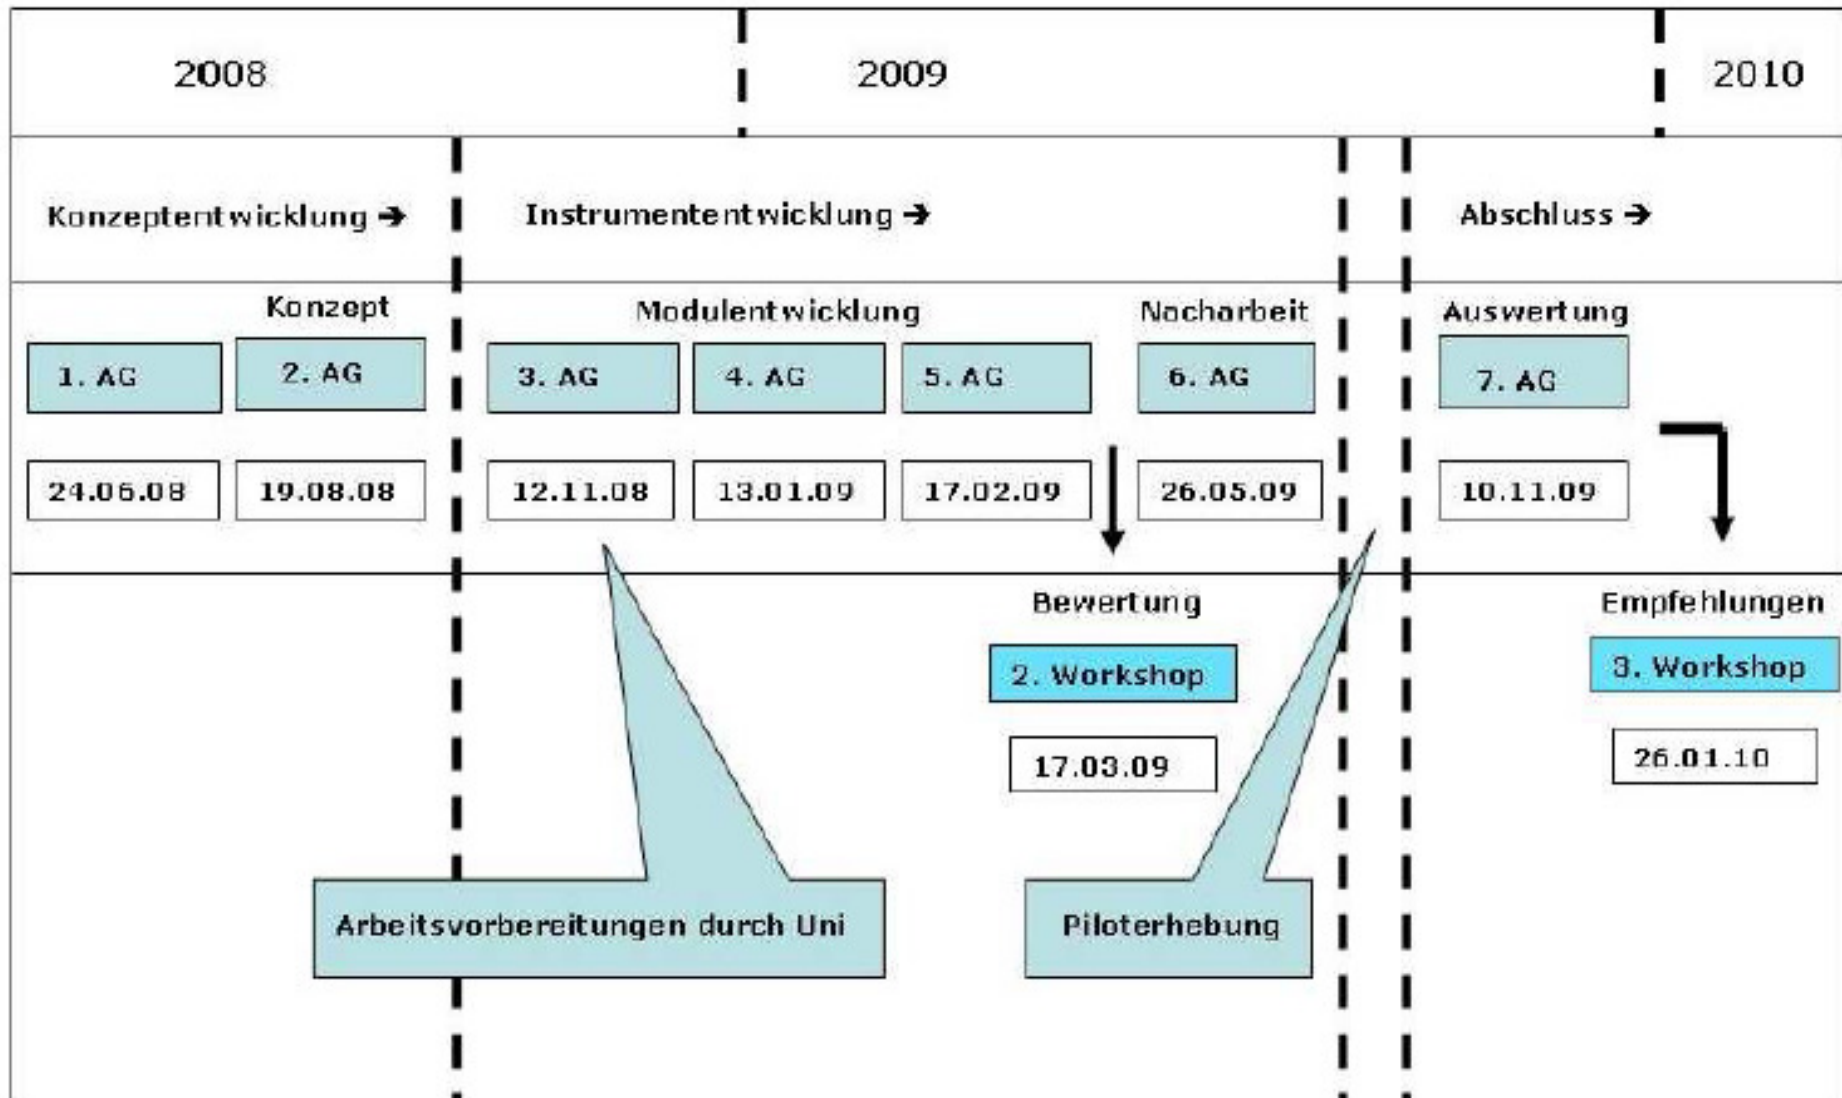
2008

2009

2010

Konzeptentwicklung →

Instrumententwicklung →

Abschluss →

Konzept

1. AG

2. AG

24.06.08

19.08.08

Modulentwicklung

3. AG

4. AG

5. AG

12.11.08

13.01.09

17.02.09

Nacharbeit

6. AG

26.05.09

Auswertung

7. AG

10.11.09

Bewertung

2. Workshop

17.03.09

Empfehlungen

3. Workshop

26.01.10

Arbeitsvorbereitungen durch Uni

Piloterhebung